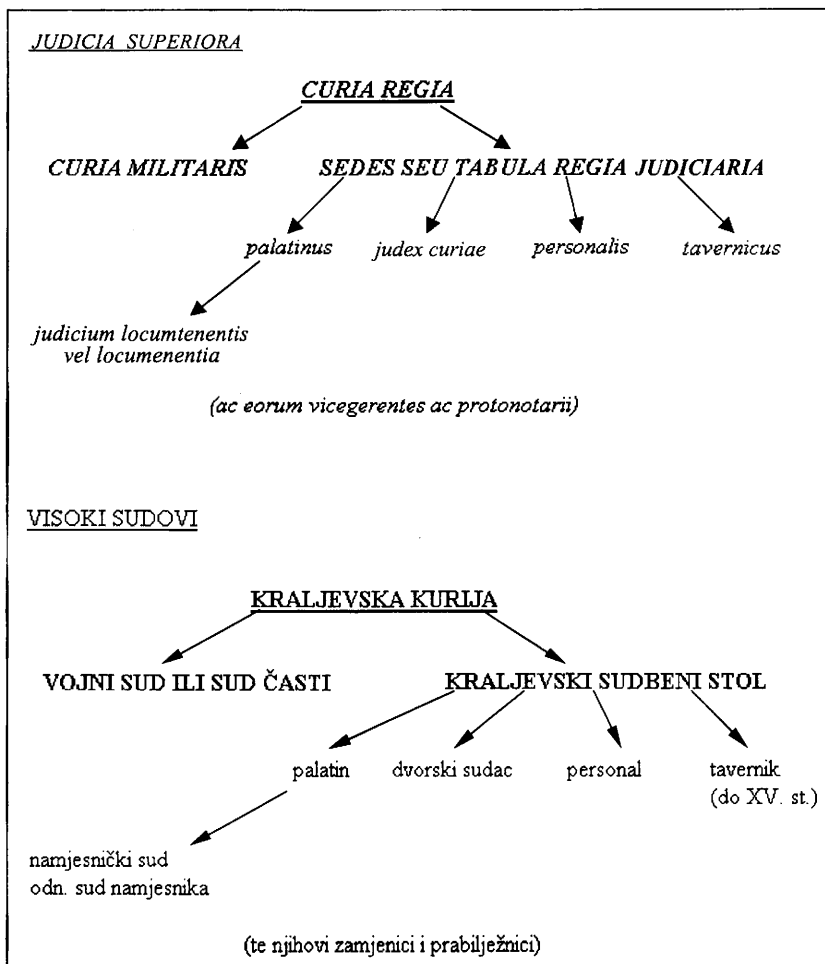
JUDICIA SUPERIORA

CURIA REGIA

CURIA MILITARIS

SEDES SEU TABULA REGIA JUDICIARIA

palatinus

judex curiae

personalis

tavernicus

judicium locumtenentis
vel locumenentia

(ac eorum vicegerentes ac protonotarii)

VISOKI SUDOVI

KRALJEVSKA KURIJA

VOJNI SUD ILI SUD ČASTI

KRALJEVSKI SUDBENI STOL

palatin

dvorski sudac

personal

tavernik
(do XV. st.)

namjesnički sud
odn. sud namjesnika

(te njihovi zamjenici i prabilježnici)